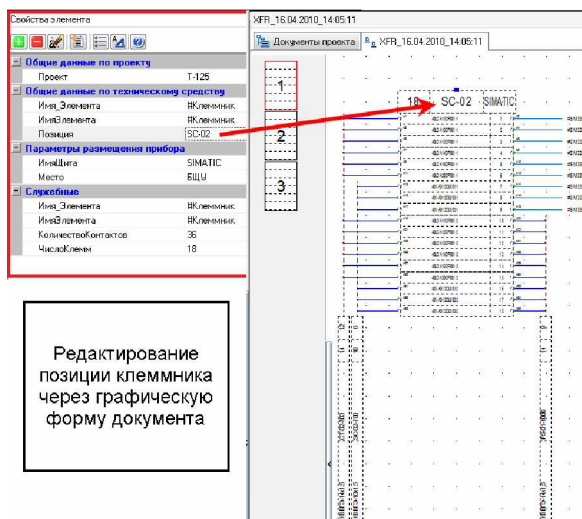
Свойства элемента

| | |
|---|---|
| **Общие данные по проекту** | |
| Проект | Т-125 |
| **Общие данные по техническому средству** | |
| Имя_Элемента | #Клеммник |
| ИмяЭлемента | #Клеммник |
| Позиция | SC-02 |
| **Параметры размещения прибора** | |
| ИмяЩита | SIMATIC |
| Место | БЩУ |
| **Служебные** | |
| Имя_Элемента | #Клеммник |
| ИмяЭлемента | #Клеммник |
| КоличествоКонтактов | 36 |
| ЧислоКлемм | 18 |

XFR_16.04.2010_14:05:11

Документы проекта

XFR_16.04.2010_14:05:11

1

2

3

18

SC-02

SIMATIC

Редактирование позиции клеммника через графическую форму документа